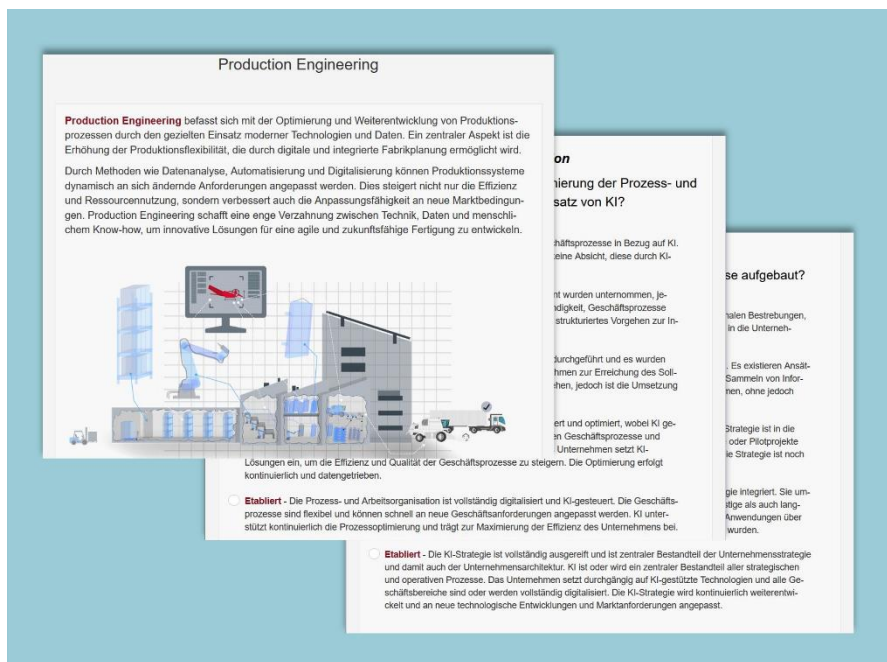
Production Engineering

**Production Engineering** befasst sich mit der Optimierung und Weiterentwicklung von Produktionsprozessen durch den gezielten Einsatz moderner Technologien und Daten. Ein zentraler Aspekt ist die Erhöhung der Produktionsflexibilität, die durch digitale und integrierte Fabrikplanung ermöglicht wird.

Durch Methoden wie Datenanalyse, Automatisierung und Digitalisierung können Produktionssysteme dynamisch an sich ändernde Anforderungen angepasst werden. Dies steigert nicht nur die Effizienz und Ressourcennutzung, sondern verbessert auch die Anpassungsfähigkeit an neue Marktbedingungen. Production Engineering schafft eine enge Verzahnung zwischen Technik, Daten und menschlichem Know-how, um innovative Lösungen für eine agile und zukunftsfähige Fertigung zu entwickeln.

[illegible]on

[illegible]ierung der Prozess- und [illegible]satz von KI?

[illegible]häftsprozesse in Bezug auf KI. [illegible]eine Absicht, diese durch KI-

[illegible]nt wurden unternommen, je-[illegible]digkeit, Geschäftsprozesse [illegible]strukturiertes Vorgehen zur In-

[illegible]durchgeführt und es wurden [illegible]hmen zur Erreichung des Soll-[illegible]hen, jedoch ist die Umsetzung

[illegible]ert und optimiert, wobei KI ge-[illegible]en Geschäftsprozesse und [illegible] Unternehmen setzt KI-Lösungen ein, um die Effizienz und Qualität der Geschäftsprozesse zu steigern. Die Optimierung erfolgt kontinuierlich und datengetrieben.

**Etabliert** - Die Prozess- und Arbeitsorganisation ist vollständig digitalisiert und KI-gesteuert. Die Geschäftsprozesse sind flexibel und können schnell an neue Geschäftsanforderungen angepasst werden. KI unterstützt kontinuierlich die Prozessoptimierung und trägt zur Maximierung der Effizienz des Unternehmens bei.

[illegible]se aufgebaut?

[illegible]nalen Bestrebungen, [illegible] in die Unterneh-

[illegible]. Es existieren Ansät-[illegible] Sammeln von Infor-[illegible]nen, ohne jedoch

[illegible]Strategie ist in die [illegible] oder Pilotprojekte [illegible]e Strategie ist noch

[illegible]gie integriert. Sie um-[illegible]tige als auch lang-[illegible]Anwendungen über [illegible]wurden.

**Etabliert** - Die KI-Strategie ist vollständig ausgereift und ist zentraler Bestandteil der Unternehmensstrategie und damit auch der Unternehmensarchitektur. KI ist oder wird ein zentraler Bestandteil aller strategischen und operativen Prozesse. Das Unternehmen setzt durchgängig auf KI-gestützte Technologien und alle Geschäftsbereiche sind oder werden vollständig digitalisiert. Die KI-Strategie wird kontinuierlich weiterentwickelt und an neue technologische Entwicklungen und Marktanforderungen angepasst.